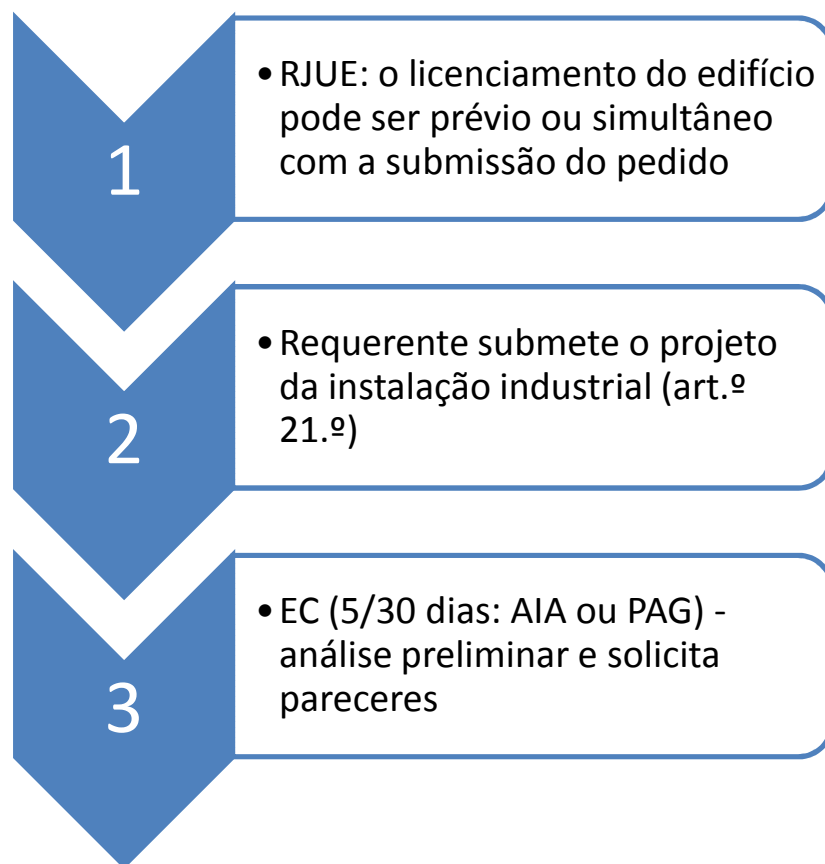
1

• RJUE: o licenciamento do edifício pode ser prévio ou simultâneo com a submissão do pedido

2

• Requerente submete o projeto da instalação industrial (art.º 21.º)

3

• EC (5/30 dias: AIA ou PAG) - análise preliminar e solicita pareceres